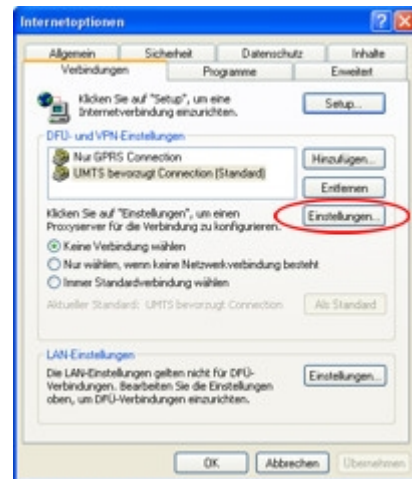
Internetoptionen

Allgemein | Sicherheit | Datenschutz | Inhalte
Verbindungen | Programme | Erweitert

Klicken Sie auf "Setup", um eine Internetverbindung einzurichten.

Setup...

DFÜ- und VPN-Einstellungen

Nur GPRS Connection
UMTS bevorzugt Connection (Standard)

Hinzufügen...

Entfernen

Klicken Sie auf "Einstellungen", um einen Proxyserver für die Verbindung zu konfigurieren.

Einstellungen...

Keine Verbindung wählen
Nur wählen, wenn keine Netzwerkverbindung besteht
Immer Standardverbindung wählen

Aktueller Standard: UMTS bevorzugt Connection

Als Standard

LAN-Einstellungen

Die LAN-Einstellungen gelten nicht für DFÜ-Verbindungen. Bearbeiten Sie die Einstellungen oben, um DFÜ-Verbindungen einzurichten.

Einstellungen...

OK | Abbrechen | Übernehmen